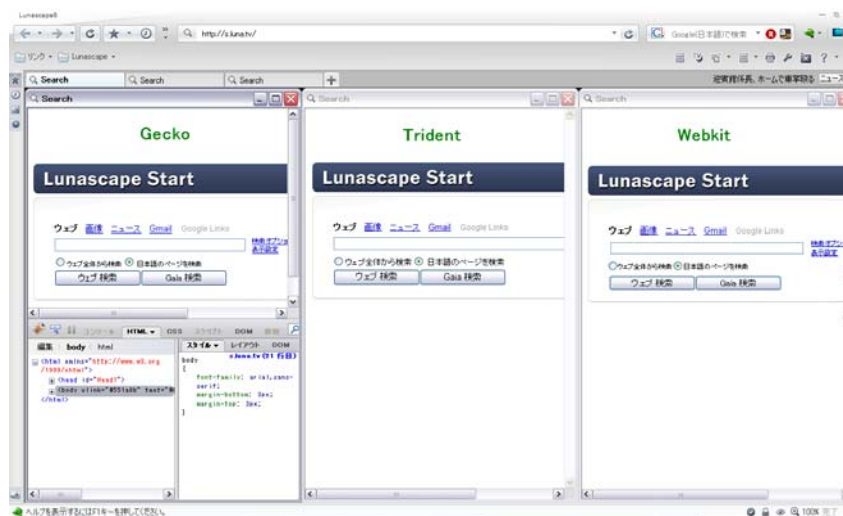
Lunascape6

http://s.luna.tv/

Google日本語で検索

リンク Lunascape

Search Search Search

従業員族 ホームで事業部 ニュース

Search

Gecko

Lunascape Start

ウェブ 画像 ニュース Gmail Google Links

検索オプション 表示設定

ウェブ全体から検索 日本語のページを検索

ウェブ 検索 Gaia 検索

コンソール HTML CSS スクリプト DOM 情報

編集 body html

<html xmlns="http://www.w3.org/1999/xhtml">
<head id="Head1">
<body vlink="#551a8b" text="#
</html>

スタイル レイアウト DOM

body s.luna.tv (51 行目)
{
font-family: arial,sans-serif;
margin-bottom: 3px;
margin-top: 3px;
}

Search

Trident

Lunascape Start

ウェブ 画像 ニュース Gmail Google Links

ウェブ全体から検索 日本語のページを検索

ウェブ 検索 Gaia 検索

Search

Webkit

Lunascape Start

ウェブ 画像 ニュース Gmail Google Links

検索オプション 表示設定

ウェブ全体から検索 日本語のページを検索

ウェブ 検索 Gaia 検索

ヘルプを表示するにはF1キーを押してください。

100% 完了